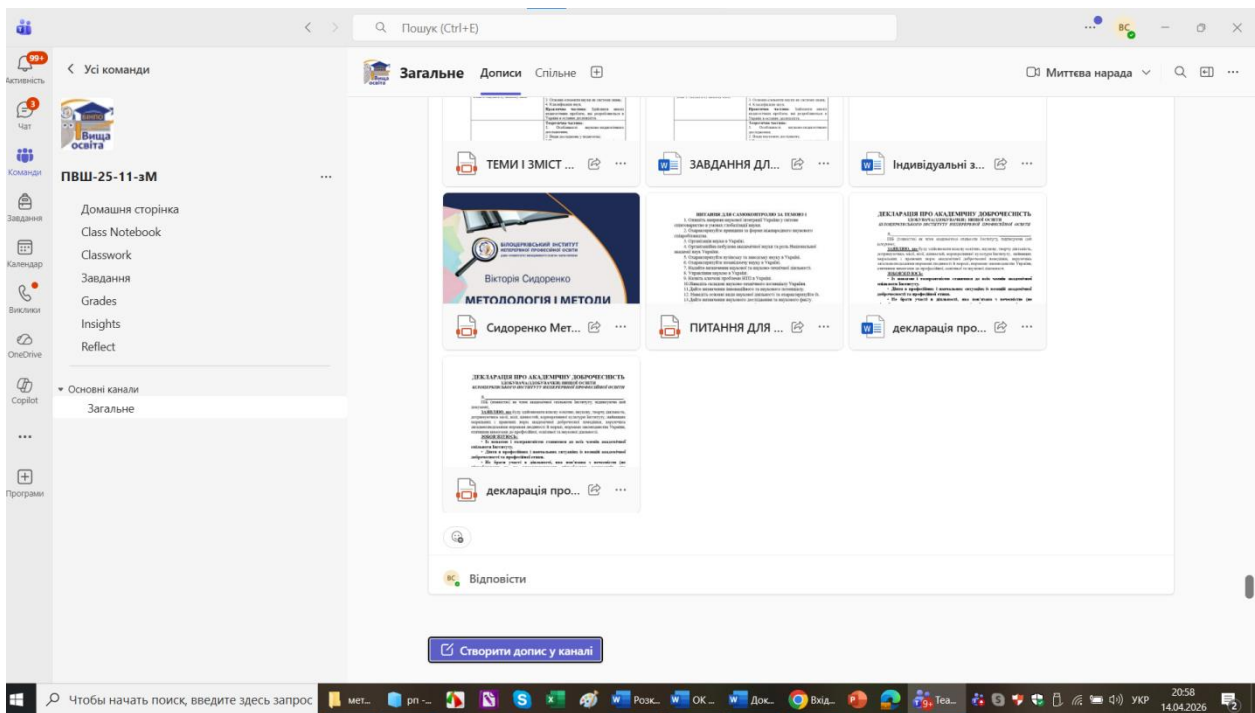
Пошук (Ctrl+E)

BC

99+
Активність

3
Чат

Команди

Завдання

Календар

Виклики

OneDrive

Copilot

...

Програми

< Усі команди

Вища освіта

ПВШ-25-11-зМ ...

Домашня сторінка
Class Notebook
Classwork
Завдання
Grades
Insights
Reflect

Основні канали
Загальне

Загальне Дописи Спільне

Миттєва нарада

ТЕМИ І ЗМІСТ ...

ЗАВДАННЯ ДЛ...

Індивідуальні з...

БІЛОЦЕРКІВСЬКИЙ ІНСТИТУТ НЕПЕРЕРВНОЇ ПРОФЕСІЙНОЇ ОСВІТИ

Вікторія Сидоренко

МЕТОДОЛОГІЯ І МЕТОДИ

Сидоренко Мет...

ПИТАННЯ ДЛЯ ...

декларація про...

ДЕКЛАРАЦІЯ ПРО АКАДЕМІЧНУ ДОБРОЧЕСНІСТЬ

декларація про...

BC Відповісти

Створити допис у каналі

Чтобы начать поиск, введите здесь запрос

мет...

pn -...

Розк...

OK ...

Док...

Вхід...

Tea...

УКР

20:58
14.04.2026